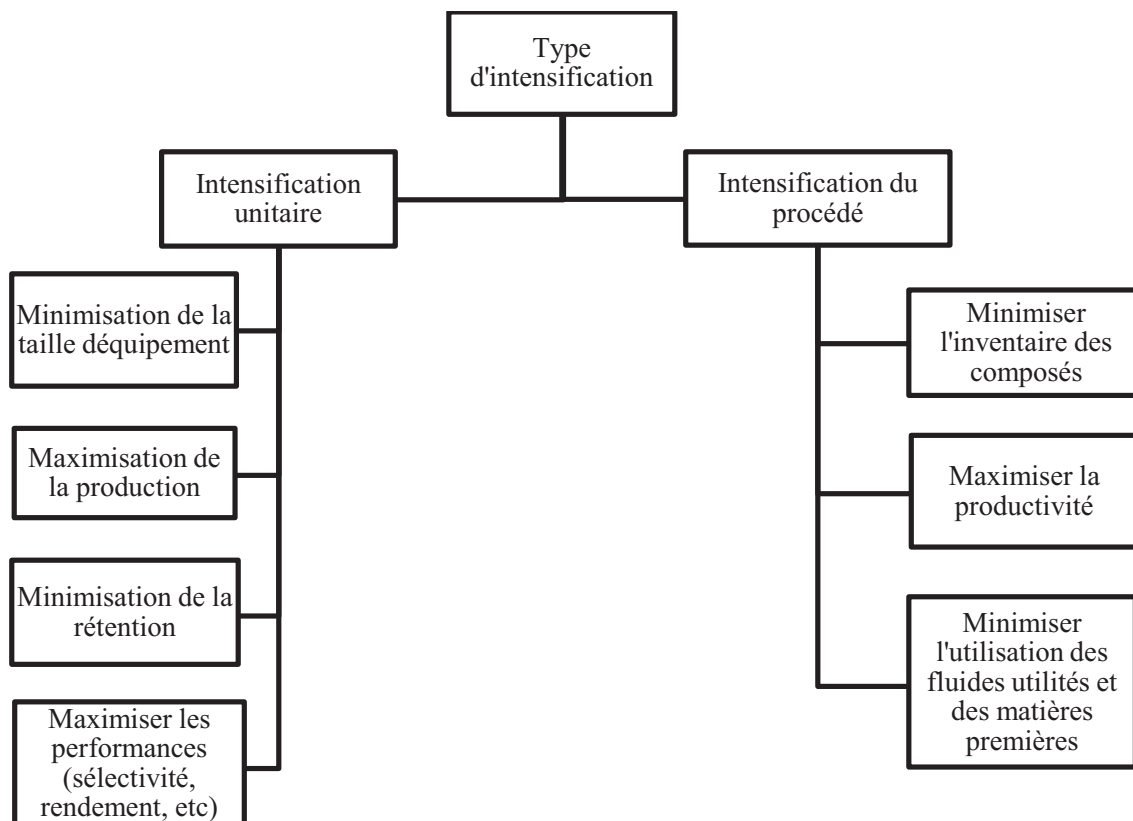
Type d'intensification

Intensification unitaire

Minimisation de la taille déquipement

Maximisation de la production

Minimisation de la rétention

Maximiser les performances (sélectivité, rendement, etc)

Intensification du procédé

Minimiser l'inventaire des composés

Maximiser la productivité

Minimiser l'utilisation des fluides utilités et des matières premières